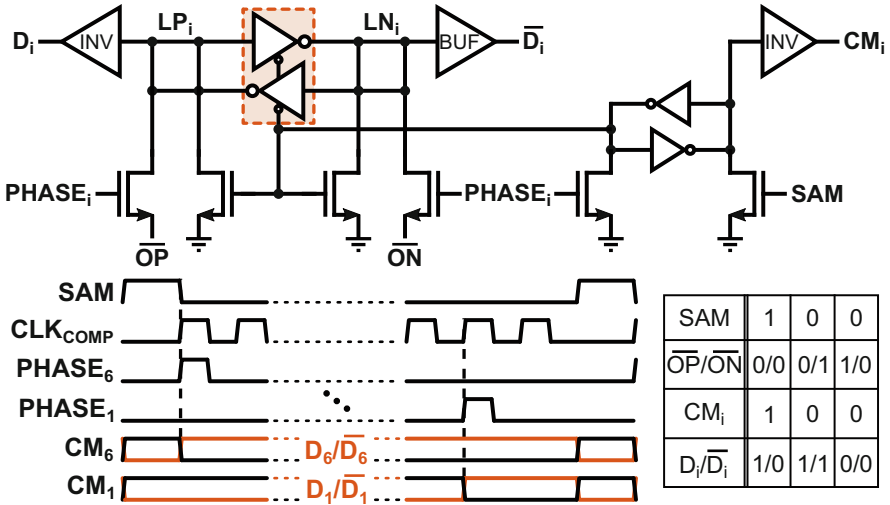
$D_i$ INV $LP_i$ $LN_i$ BUF $\overline{D_i}$ INV $CM_i$

$PHASE_i$ $PHASE_i$ SAM

$\overline{OP}$ $\overline{ON}$

SAM
$CLK_{COMP}$
$PHASE_6$
$PHASE_1$
$CM_6$ $D_6/\overline{D_6}$
$CM_1$ $D_1/\overline{D_1}$

| SAM | 1 | 0 | 0 |
|---|---|---|---|
| $\overline{OP}/\overline{ON}$ | 0/0 | 0/1 | 1/0 |
| $CM_i$ | 1 | 0 | 0 |
| $D_i/\overline{D_i}$ | 1/0 | 1/1 | 0/0 |